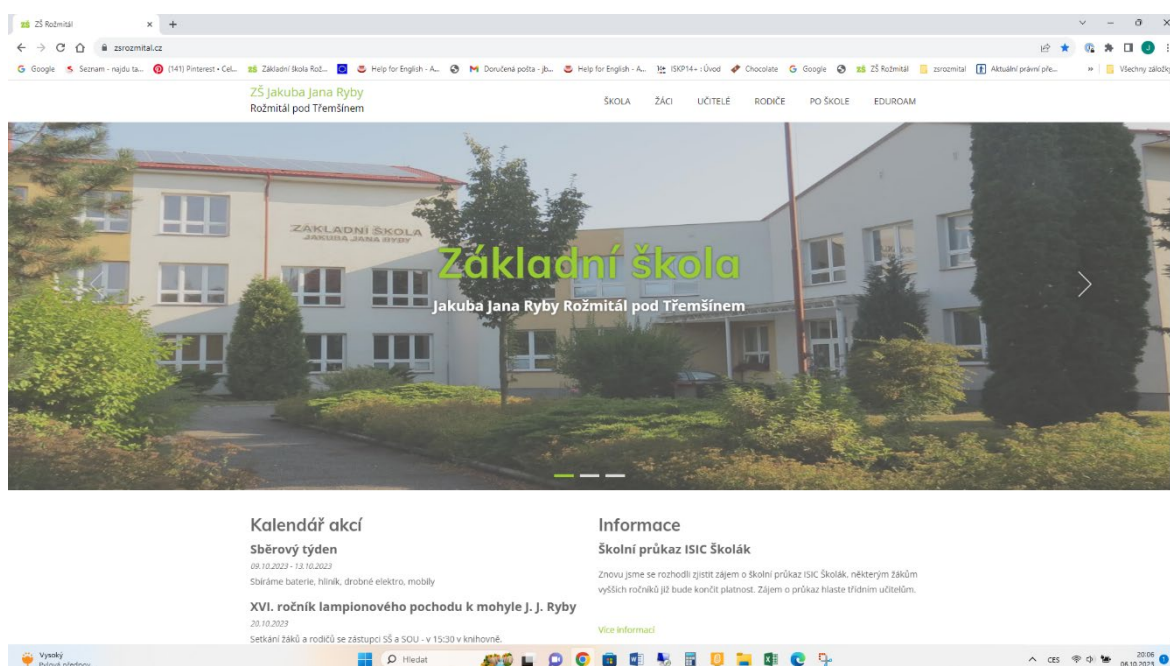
ZŠ Rožmitál × +

zsrozmital.cz

Google Seznam - najdu ta... (141) Pinterest - Cel... Základní škola Rož... Help for English - A... Doručená pošta - jb... Help for English - A... ISKP14+ : Úvod Chocolate Google ZŠ Rožmitál zsrozmital Aktuální právní pře... » Všechny záložky

ZŠ Jakuba Jana Ryby
Rožmitál pod Třemšínem

ŠKOLA ŽÁCI UČITELÉ RODIČE PO ŠKOLE EDUROAM

ZÁKLADNÍ ŠKOLA
JAKUBA JANA RYBY

Základní škola
Jakuba Jana Ryby Rožmitál pod Třemšínem

Kalendář akcí

Sběrový týden
09.10.2023 - 13.10.2023
Sbíráme baterie, hliník, drobné elektro, mobily

XVI. ročník lampionového pochodu k mohyle J. J. Ryby
20.10.2023
Setkání žáků a rodičů se zástupci SŠ a SOU - v 15:30 v knihovně.

Informace

Školní průkaz ISIC Školák
Znovu jsme se rozhodli zjistit zájem o školní průkaz ISIC Školák, některým žákům vyšších ročníků již bude končit platnost. Zájem o průkaz hlaste třídním učitelům.

Více informací

Vysoký
Pylová předpověď

Hledat

CES 20:06 08.10.2023